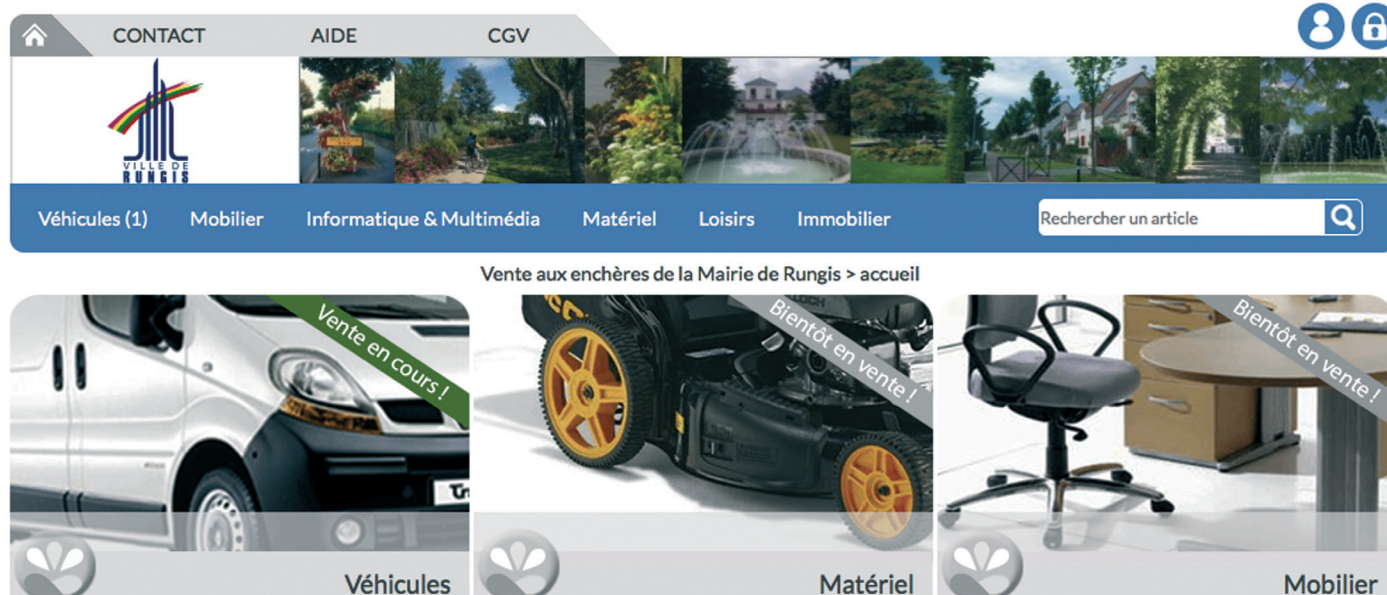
CONTACT AIDE CGV

VILLE DE RUNGIS

Véhicules (1) Mobilier Informatique & Multimédia Matériel Loisirs Immobilier

Rechercher un article

Vente aux enchères de la Mairie de Rungis > accueil

Vente en cours !

Bientôt en vente !

Bientôt en vente !

Véhicules

Matériel

Mobilier